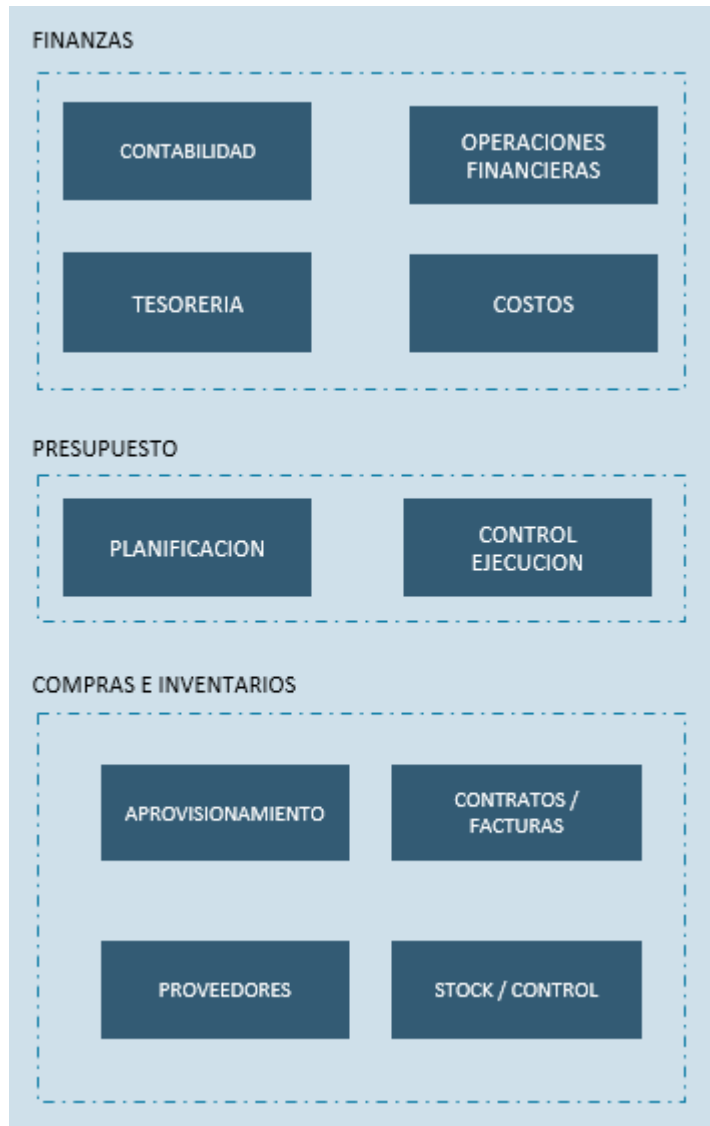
FINANZAS

CONTABILIDAD

OPERACIONES FINANCIERAS

TESORERIA

COSTOS

PRESUPUESTO

PLANIFICACION

CONTROL EJECUCION

COMPRAS E INVENTARIOS

APROVISIONAMIENTO

CONTRATOS / FACTURAS

PROVEEDORES

STOCK / CONTROL